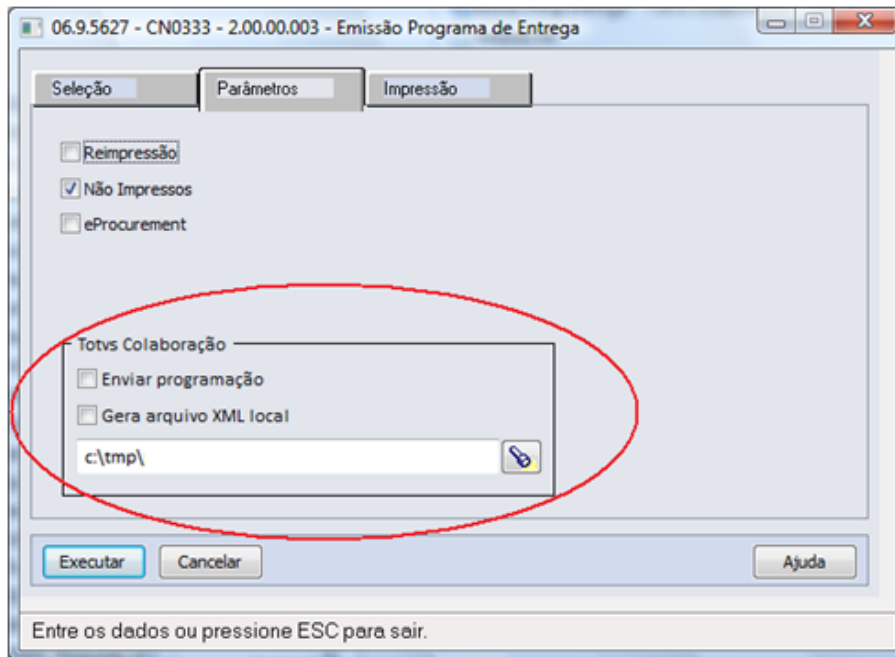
06.9.5627 - CN0333 - 2.00.00.003 - Emissão Programa de Entrega

Seleção
Parâmetros
Impressão

Reimpressão
Não Impressos
eProcurement

Totvs Colaboração
Enviar programação
Gera arquivo XML local
c:\tmp\

Executar
Cancelar
Ajuda

Entre os dados ou pressione ESC para sair.